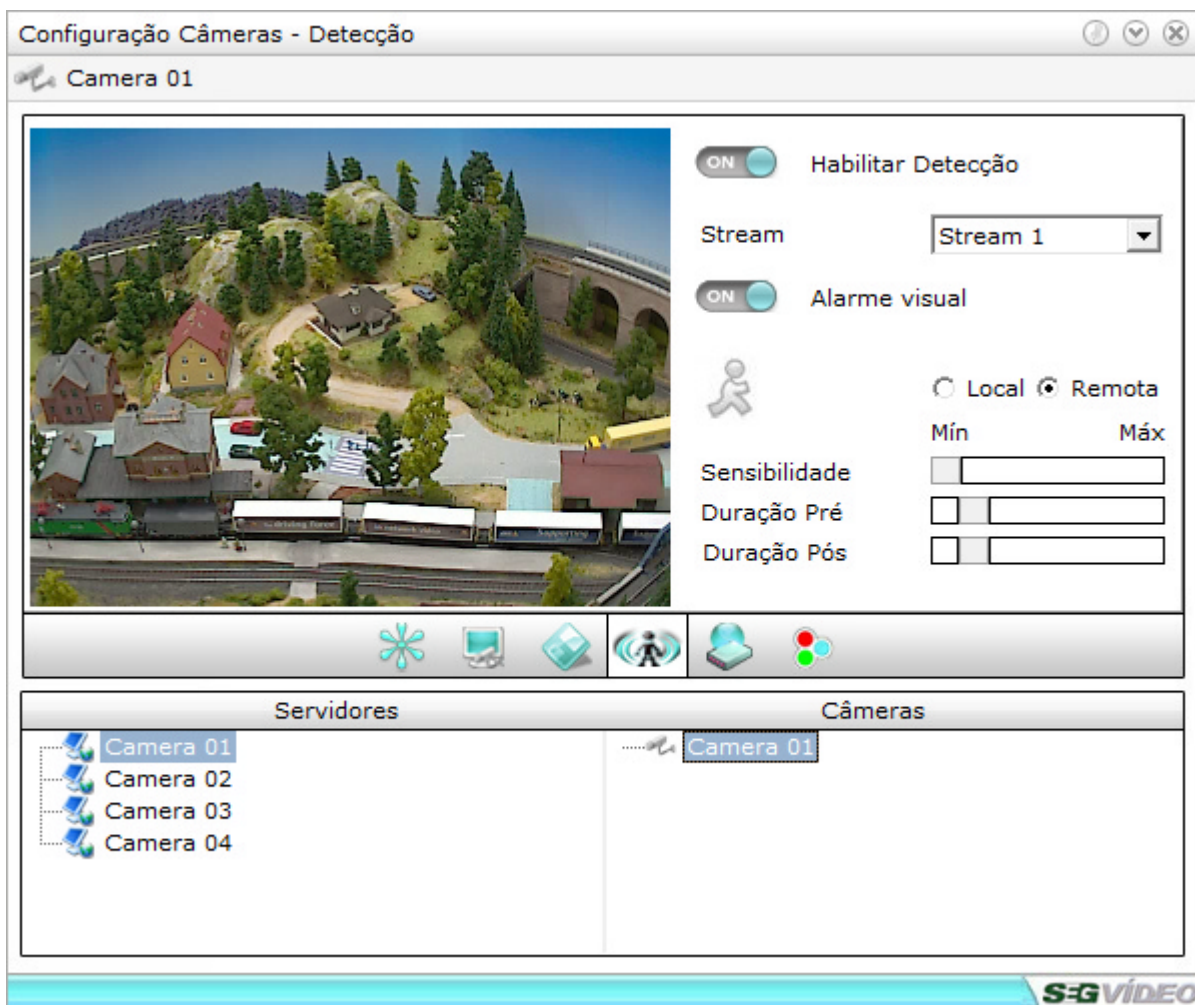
Configuração Câmeras - Detecção

Camera 01

ON Habilitar Detecção

Stream Stream 1

ON Alarme visual

Local Remota

Mín Máx

Sensibilidade

Duração Pré

Duração Pós

Servidores

Camera 01
Camera 02
Camera 03
Camera 04

Câmeras

Camera 01

SEGVÍDEO